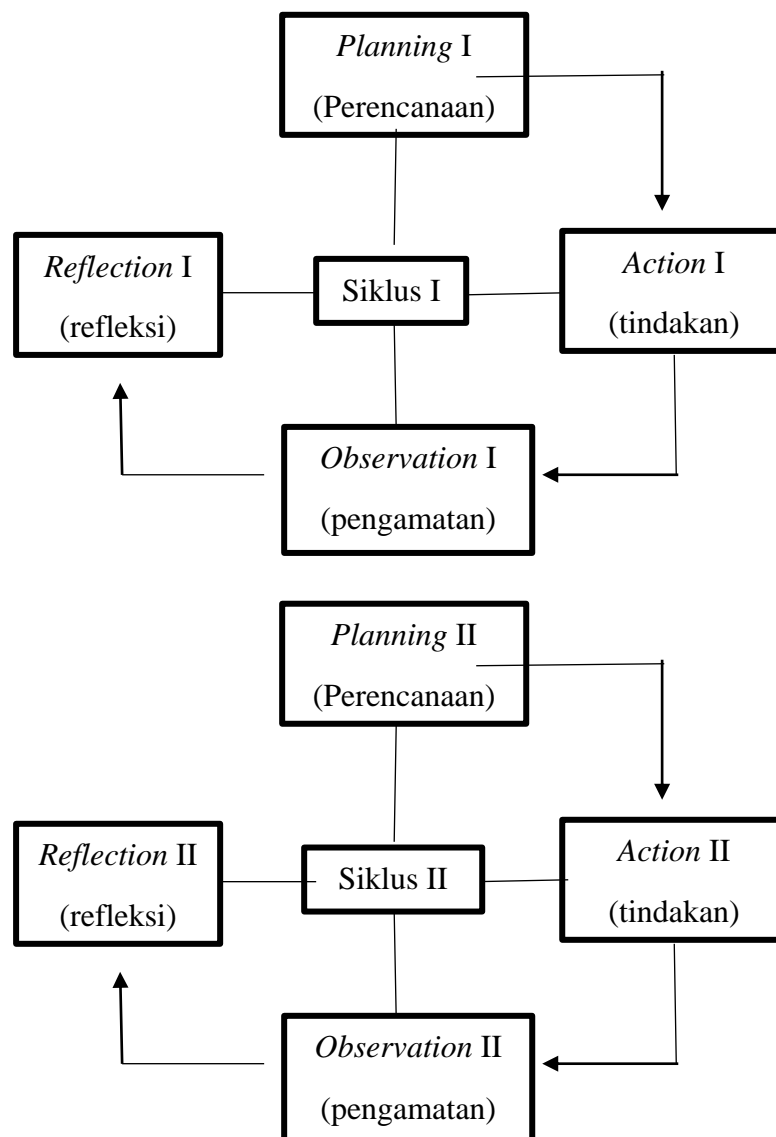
*Planning* I
(Perencanaan)

*Reflection* I
(refleksi)

Siklus I

*Action* I
(tindakan)

*Observation* I
(pengamatan)

*Planning* II
(Perencanaan)

*Reflection* II
(refleksi)

Siklus II

*Action* II
(tindakan)

*Observation* II
(pengamatan)